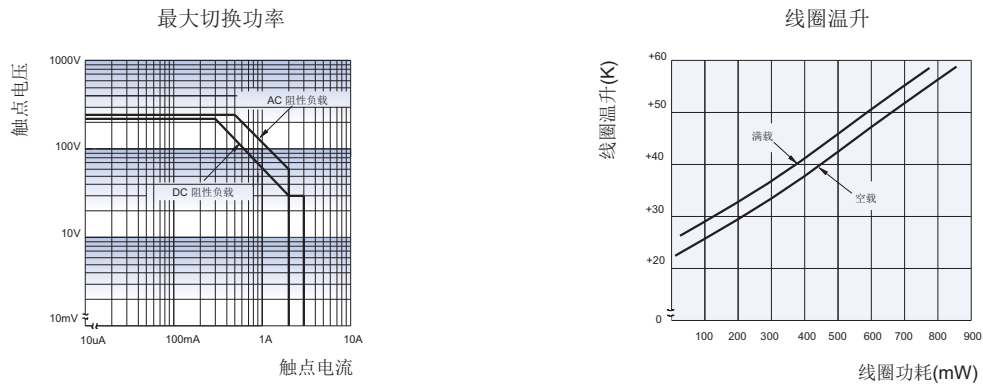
最大切换功率

触点电压

1000V

100V

10V

10mV

AC 阻性负载

DC 阻性负载

10uA

100mA

1A

10A

触点电流

线圈温升

线圈温升(K)

+60

+50

+40

+30

+20

0

满载

空载

100

200

300

400

500

600

700

800

900

线圈功耗(mW)